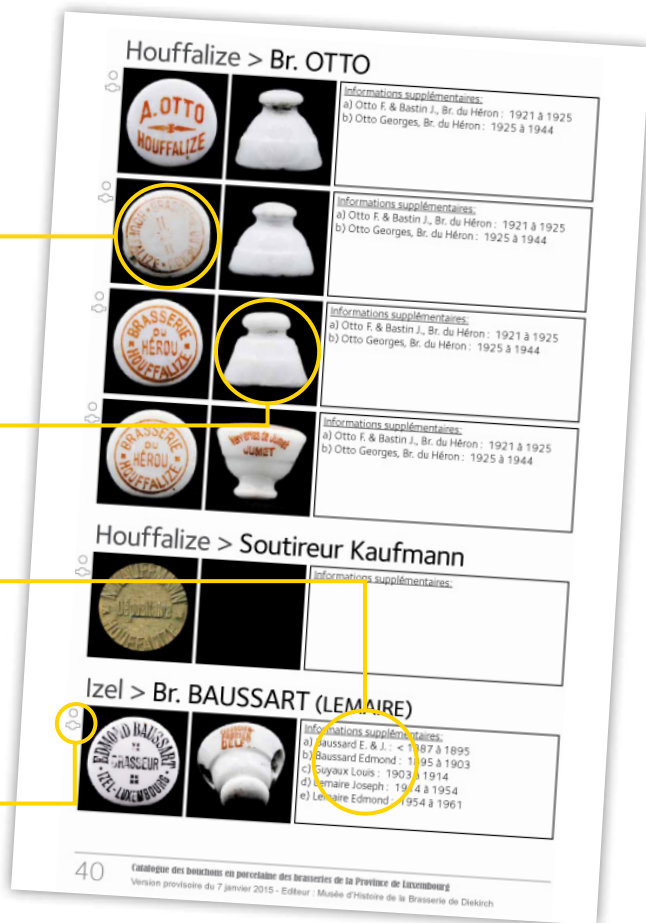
Houffalize > Br. OTTO

A. OTTO HOUFFALIZE

Informations supplémentaires:
a) Otto F. & Bastin J., Br. du Héron : 1921 à 1925
b) Otto Georges, Br. du Héron : 1925 à 1944

Informations supplémentaires:
a) Otto F. & Bastin J., Br. du Héron : 1921 à 1925
b) Otto Georges, Br. du Héron : 1925 à 1944

BRASSERIE DU HÉRON HOUFFALIZE

Informations supplémentaires:
a) Otto F. & Bastin J., Br. du Héron : 1921 à 1925
b) Otto Georges, Br. du Héron : 1925 à 1944

BRASSERIE DU HÉRON HOUFFALIZE

JUMET

Informations supplémentaires:
a) Otto F. & Bastin J., Br. du Héron : 1921 à 1925
b) Otto Georges, Br. du Héron : 1925 à 1944

Houffalize > Soutireur Kaufmann

Informations supplémentaires:

Izel > Br. BAUSSART (LEMAIRE)

EDMOND BAUSSART BRASSEUR IZEL-LUXEMBOURG

Informations supplémentaires:
a) Baussard E. & J. : < 1887 à 1895
b) Baussard Edmond : 1895 à 1903
c) Guyaux Louis : 1903 à 1914
d) Lemaire Joseph : 1914 à 1954
e) Lemaire Edmond : 1954 à 1961

40 Catalogue des bouchons en porcelaine des brasseries de la Province de Luxembourg
Version provisoire du 7 janvier 2015 - Editeur : Musée d'Histoire de la Brasserie de Diekirch